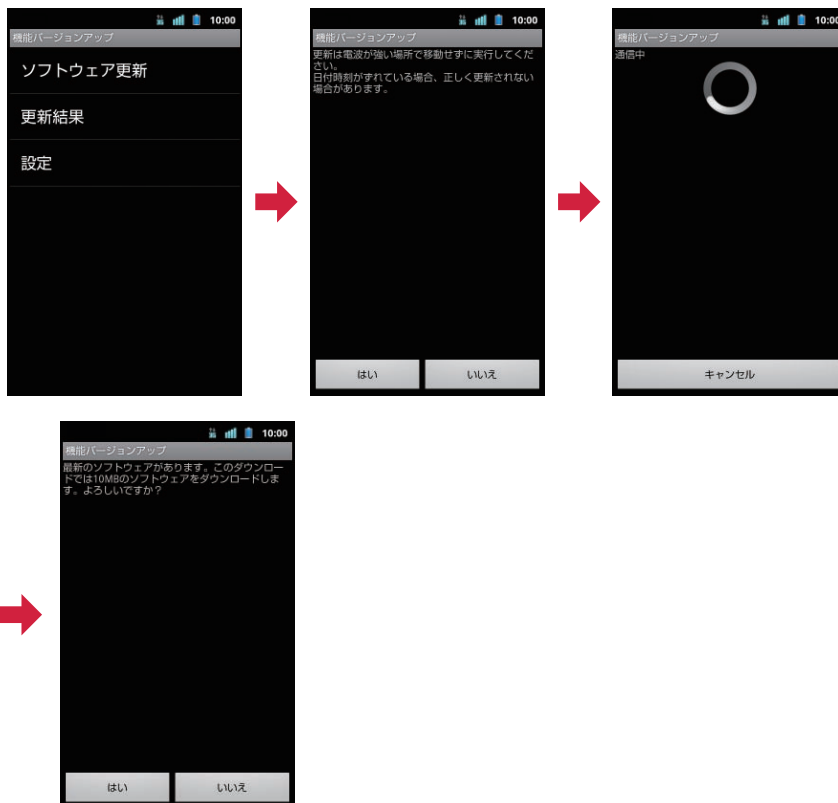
10:00
機能バージョンアップ
ソフトウェア更新
更新結果
設定

10:00
機能バージョンアップ
更新は電波が強い場所で移動せずに実行してください。
日付時刻がずれている場合、正しく更新されない場合があります。
はい
いいえ

10:00
機能バージョンアップ
通信中
キャンセル

10:00
機能バージョンアップ
最新のソフトウェアがあります。このダウンロードでは10MBのソフトウェアをダウンロードします。よろしいですか？
はい
いいえ